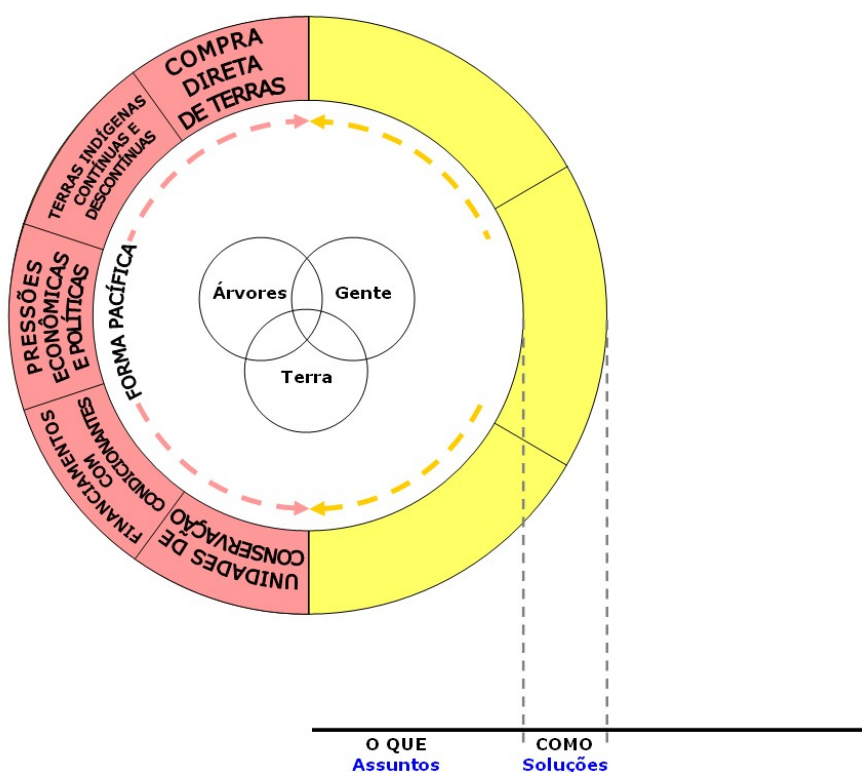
COMPRA DIRETA DE TERRAS

TERRAS INDÍGENAS CONTÍNUAS E DESCONTÍNUAS

PRESSÕES ECONÔMICAS E POLÍTICAS

FINANCIAMENTOS COM CONDICIONANTES

UNIDADES DE CONSERVAÇÃO

FORMA PACÍFICA

Árvores

Gente

Terra

O QUE
Assuntos

COMO
Soluções